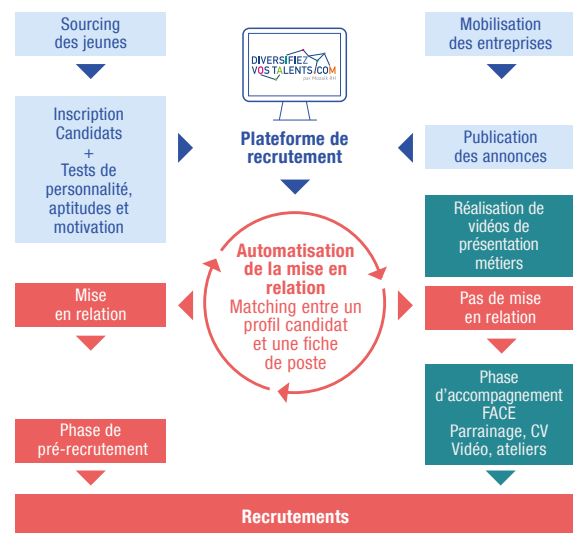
Sourcing des jeunes

Mobilisation des entreprises

DIVERSIFIEZ VOS TALENTS.COM par Mozaïk RH

Plateforme de recrutement

Inscription Candidats + Tests de personnalité, aptitudes et motivation

Publication des annonces

Réalisation de vidéos de présentation métiers

Automatisation de la mise en relation
Matching entre un profil candidat et une fiche de poste

Mise en relation

Pas de mise en relation

Phase d'accompagnement FACE Parrainage, CV Vidéo, ateliers

Phase de pré-recrutement

Recrutements